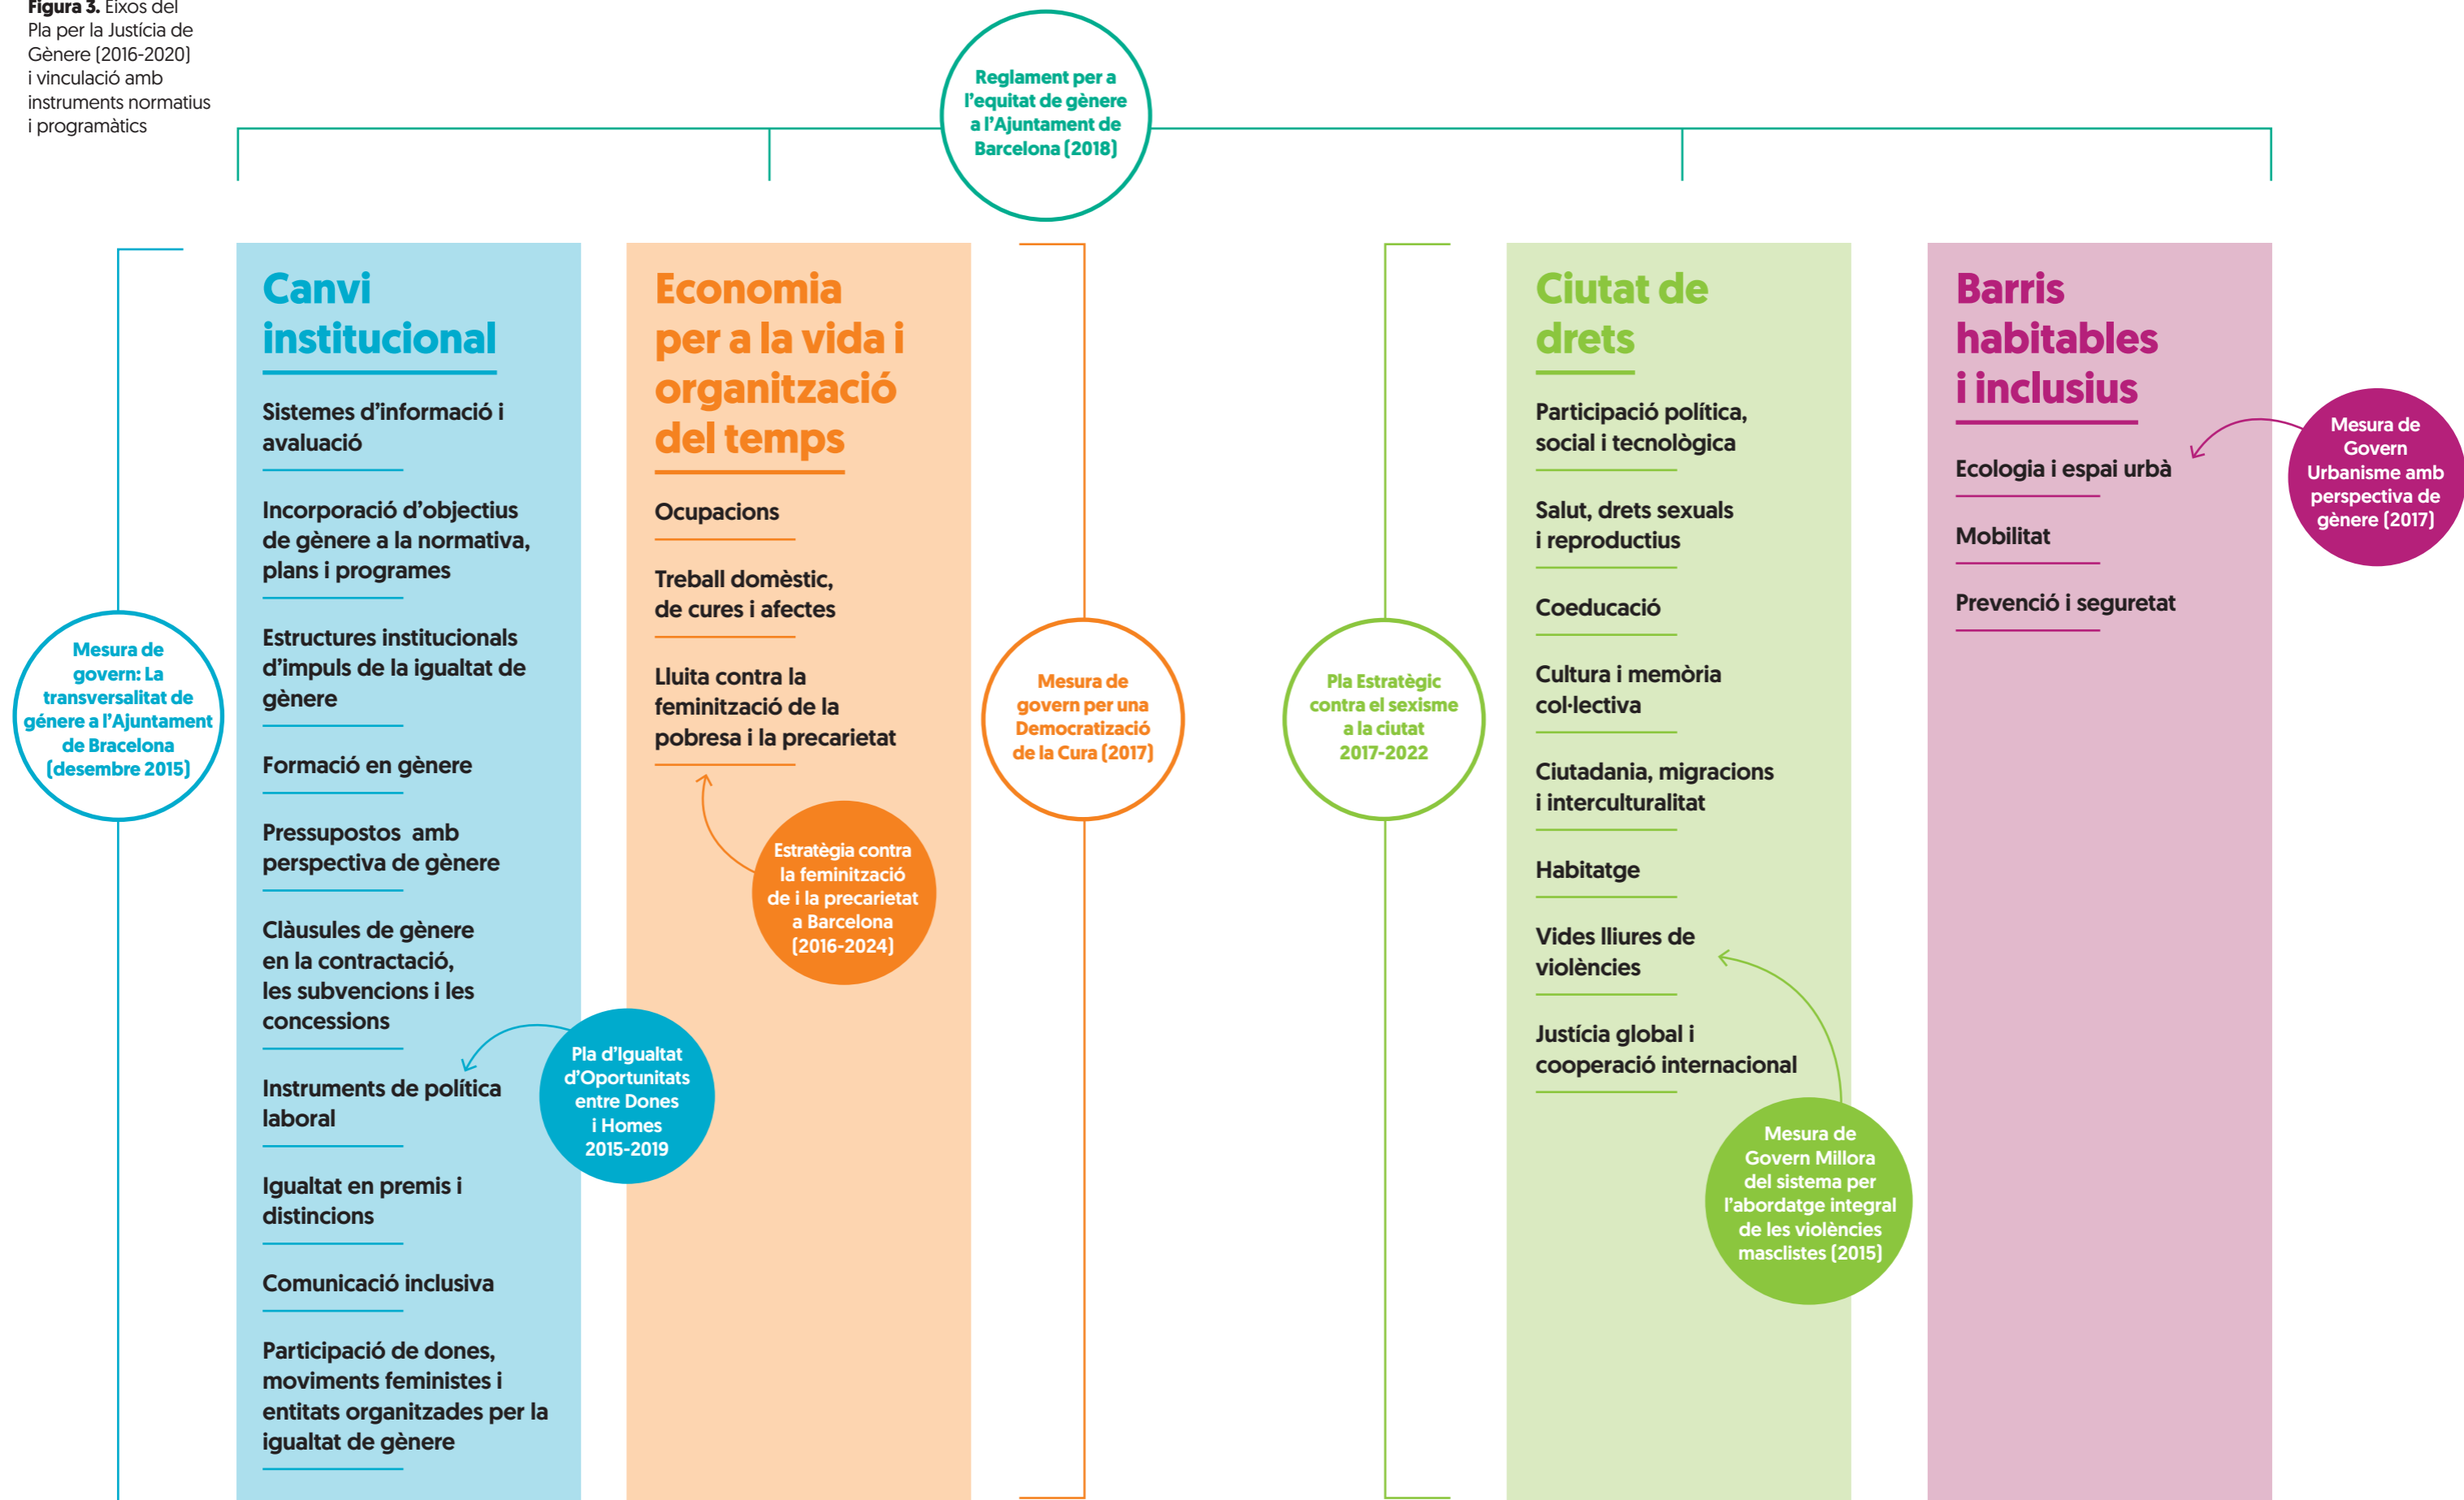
**Figura 3.** Eixos del Pla per la Justícia de Gènere (2016-2020) i vinculació amb instruments normatius i programàtics

Reglament per a l'equitat de gènere a l'Ajuntament de Barcelona (2018)

Mesura de govern: La transversalitat de género a l'Ajuntament de Bracelona (desembre 2015)

Canvi institucional

Sistemes d'informació i avaluació

Incorporació d'objectius de gènere a la normativa, plans i programes

Estructures institucionals d'impuls de la igualtat de gènere

Formació en gènere

Pressupostos amb perspectiva de gènere

Clàusules de gènere en la contractació, les subvencions i les concessions

Instruments de política laboral

Igualtat en premis i distincions

Comunicació inclusiva

Participació de dones, moviments feministes i entitats organitzades per la igualtat de gènere

Pla d'Igualtat d'Oportunitats entre Dones i Homes 2015-2019

Economia per a la vida i organització del temps

Ocupacions

Treball domèstic, de cures i afectes

Lluita contra la feminització de la pobresa i la precarietat

Estratègia contra la feminització de i la precarietat a Barcelona (2016-2024)

Mesura de govern per una Democratizació de la Cura (2017)

Pla Estratègic contra el sexisme a la ciutat 2017-2022

Ciutat de drets

Participació política, social i tecnològica

Salut, drets sexuals i reproductius

Coeducació

Cultura i memòria col·lectiva

Ciutadania, migracions i interculturalitat

Habitatge

Vides lliures de violències

Justícia global i cooperació internacional

Mesura de Govern Millora del sistema per l'abordatge integral de les violències masclistes (2015)

Barris habitables i inclusius

Ecologia i espai urbà

Mobilitat

Prevenció i seguretat

Mesura de Govern Urbanisme amb perspectiva de gènere (2017)